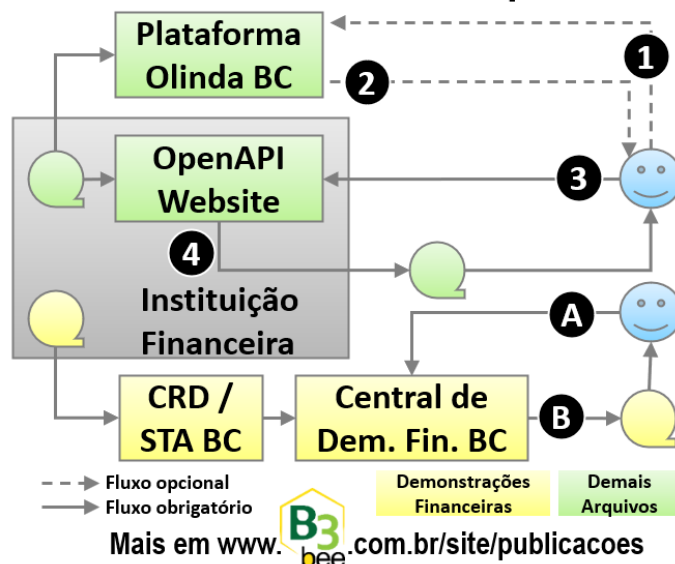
Plataforma Olinda BC

1

2

OpenAPI Website

3

4

Instituição Financeira

A

CRD / STA BC

Central de Dem. Fin. BC

B

Fluxo opcional

Fluxo obrigatório

Demonstrações Financeiras

Demais Arquivos

Mais em www.B3bee.com.br/site/publicacoes